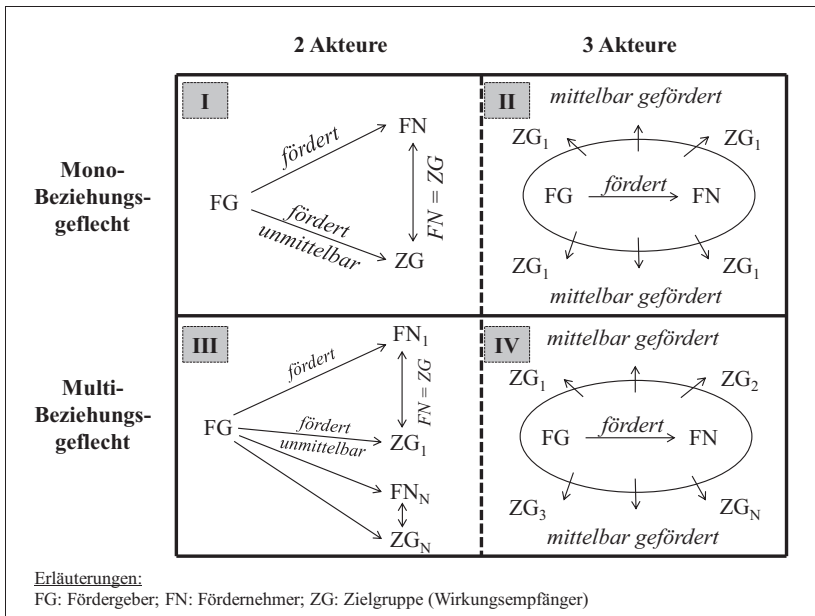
2 Akteure

3 Akteure

Mono-Beziehungsgeflecht

I

FG

fördert

FN

fördert unmittelbar

ZG

$FN = ZG$

II

mittelbar gefördert

$ZG_1$

$ZG_1$

FG

fördert

FN

$ZG_1$

$ZG_1$

mittelbar gefördert

Multi-Beziehungsgeflecht

III

FG

fördert

$FN_1$

fördert unmittelbar

$ZG_1$

$FN = ZG$

$FN_N$

$ZG_N$

IV

mittelbar gefördert

$ZG_1$

$ZG_2$

FG

fördert

FN

$ZG_3$

$ZG_N$

mittelbar gefördert

Erläuterungen:
FG: Fördergeber; FN: Fördernehmer; ZG: Zielgruppe (Wirkungsempfänger)